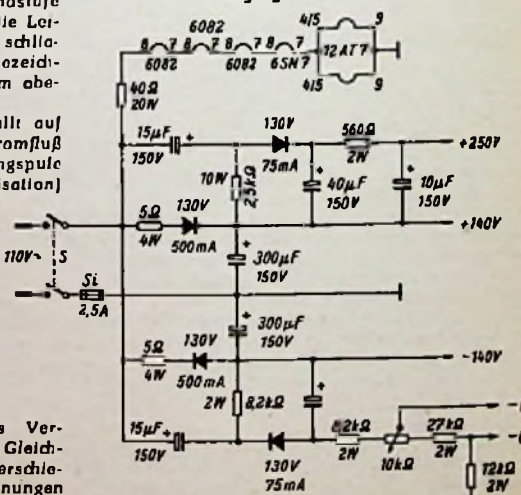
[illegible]stufe
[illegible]e Lei-
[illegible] schlla-
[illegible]ozeid-
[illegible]m obe-

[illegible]llt auf
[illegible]romfluß
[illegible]ngspule
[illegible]sation)

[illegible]s Ver-
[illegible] Gleich-
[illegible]erschie-
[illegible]nungen

6082
8 7 8 7 8 7 8 7
6082 6082 6SN7
415 9
12AT7
415 9
40Ω
20W
15μF +
150V
130V
75mA
560Ω
2W
+250V
10W
2,5kΩ
40μF
150V
10μF
150V
5Ω
4W
130V
500mA
+140V
110V~
S
Si
2,5A
300μF
150V
300μF
150V
5Ω
4W
130V
500mA
-140V
2W
8,2kΩ
15μF +
150V
130V
75mA
8,2kΩ
2W
10kΩ
27kΩ
2W
12kΩ
2W